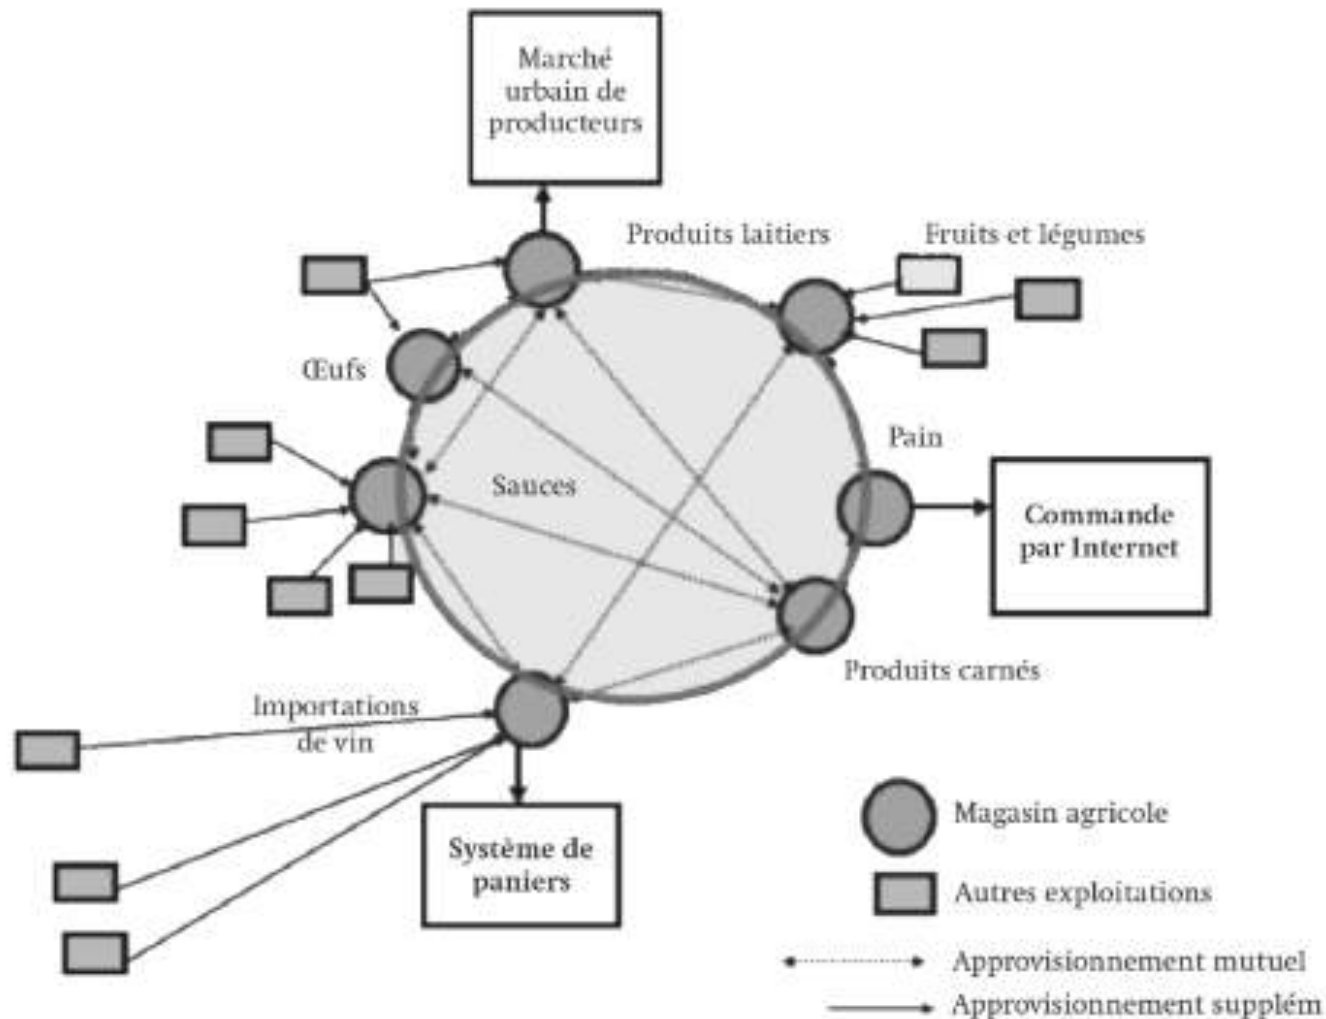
Marché urbain de producteurs

Produits laitiers

Fruits et légumes

Œufs

Pain

Sauces

Commande par Internet

Produits carnés

Importations de vin

Système de paniers

Magasin agricole

Autres exploitations

Approvisionnement mutuel

Approvisionnement supplém